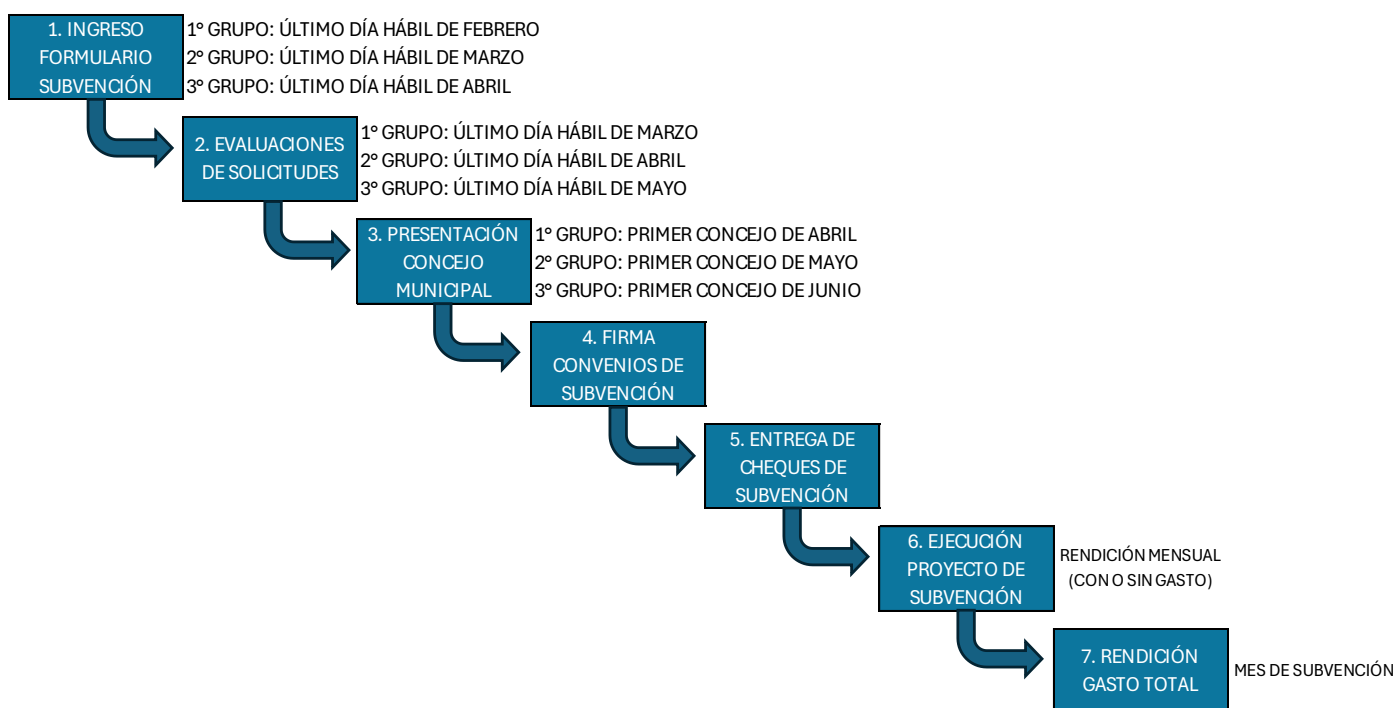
1. INGRESO FORMULARIO SUBVENCIÓN

1° GRUPO: ÚLTIMO DÍA HÁBIL DE FEBRERO
2° GRUPO: ÚLTIMO DÍA HÁBIL DE MARZO
3° GRUPO: ÚLTIMO DÍA HÁBIL DE ABRIL

2. EVALUACIONES DE SOLICITUDES

1° GRUPO: ÚLTIMO DÍA HÁBIL DE MARZO
2° GRUPO: ÚLTIMO DÍA HÁBIL DE ABRIL
3° GRUPO: ÚLTIMO DÍA HÁBIL DE MAYO

3. PRESENTACIÓN CONCEJO MUNICIPAL

1° GRUPO: PRIMER CONCEJO DE ABRIL
2° GRUPO: PRIMER CONCEJO DE MAYO
3° GRUPO: PRIMER CONCEJO DE JUNIO

4. FIRMA CONVENIOS DE SUBVENCIÓN

5. ENTREGA DE CHEQUES DE SUBVENCIÓN

6. EJECUCIÓN PROYECTO DE SUBVENCIÓN

RENDICIÓN MENSUAL (CON O SIN GASTO)

7. RENDICIÓN GASTO TOTAL

MES DE SUBVENCIÓN